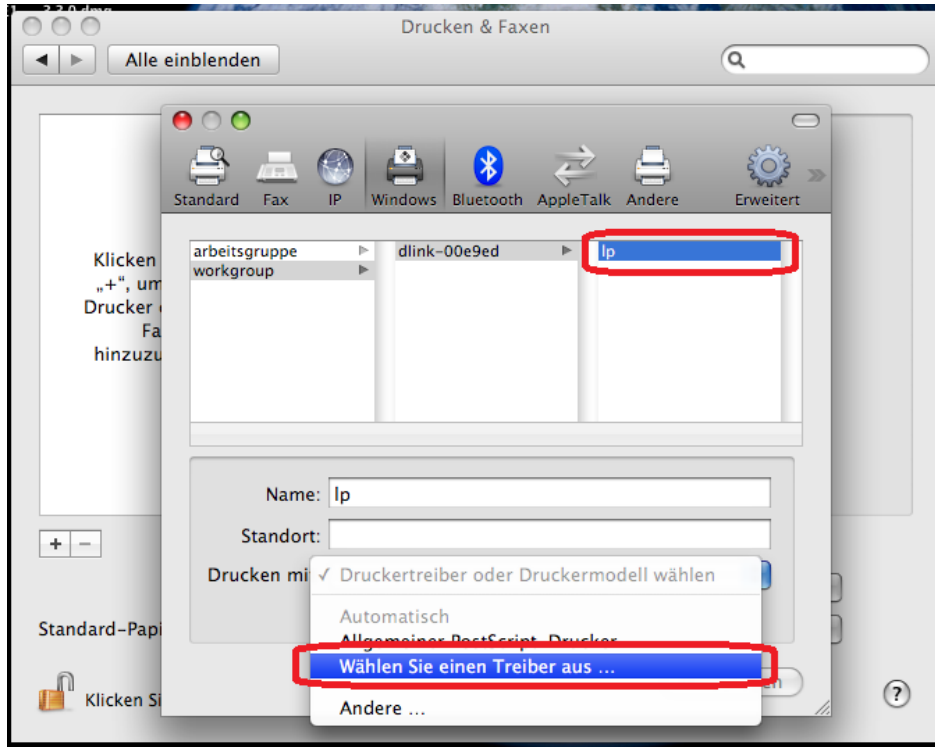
Drucken & Faxen

Alle einblenden

Klicken
„+“, um
Drucker
Fa
hinzuzu

Standard Fax IP Windows Bluetooth AppleTalk Andere Erweitert

arbeitsgruppe
workgroup

dlink-00e9ed

lp

Name: lp

Standort:

Drucken mi ✓ Druckertreiber oder Druckermodell wählen

Automatisch
Allgemeiner PostScript-Drucker
Wählen Sie einen Treiber aus ...
Andere ...

Standard-Papi

Klicken Si

?